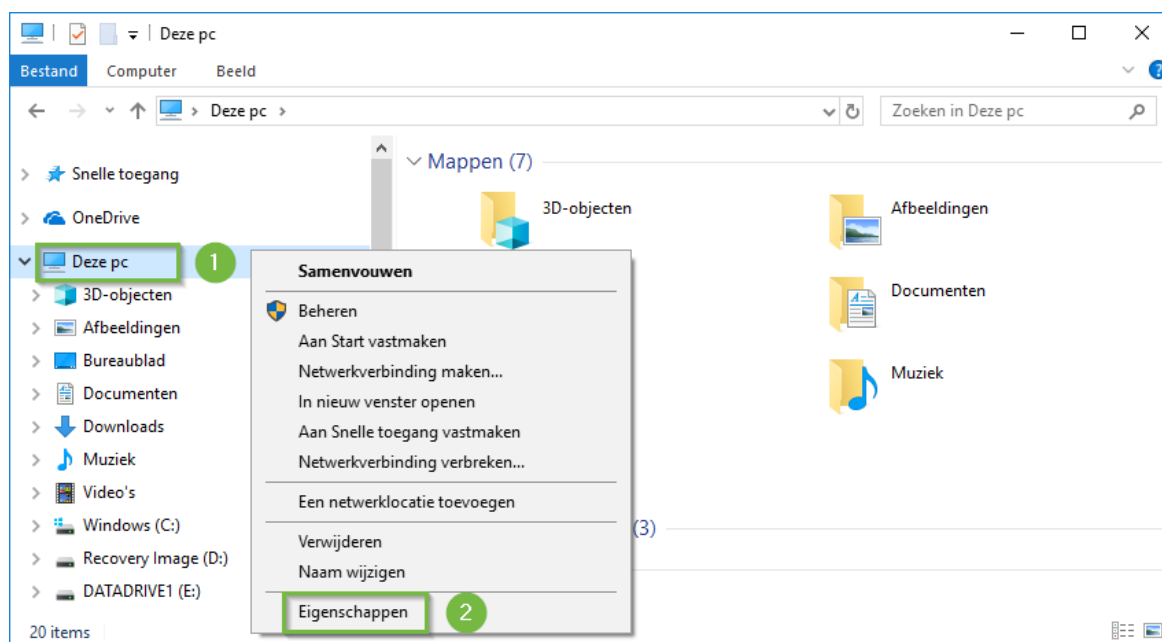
Deze pc

Bestand Computer Beeld

Deze pc

Zoeken in Deze pc

Snelle toegang
OneDrive
Deze pc
1
3D-objecten
Afbeeldingen
Bureaublad
Documenten
Downloads
Muziek
Video's
Windows (C:)
Recovery Image (D:)
DATADRIVE1 (E:)

20 items

Mappen (7)

3D-objecten
Afbeeldingen
Documenten
Muziek

(3)

Samenvouwen
Beheren
Aan Start vastmaken
Netwerkverbinding maken...
In nieuw venster openen
Aan Snelle toegang vastmaken
Netwerkverbinding verbreken...
Een netwerklocatie toevoegen
Verwijderen
Naam wijzigen
Eigenschappen
2